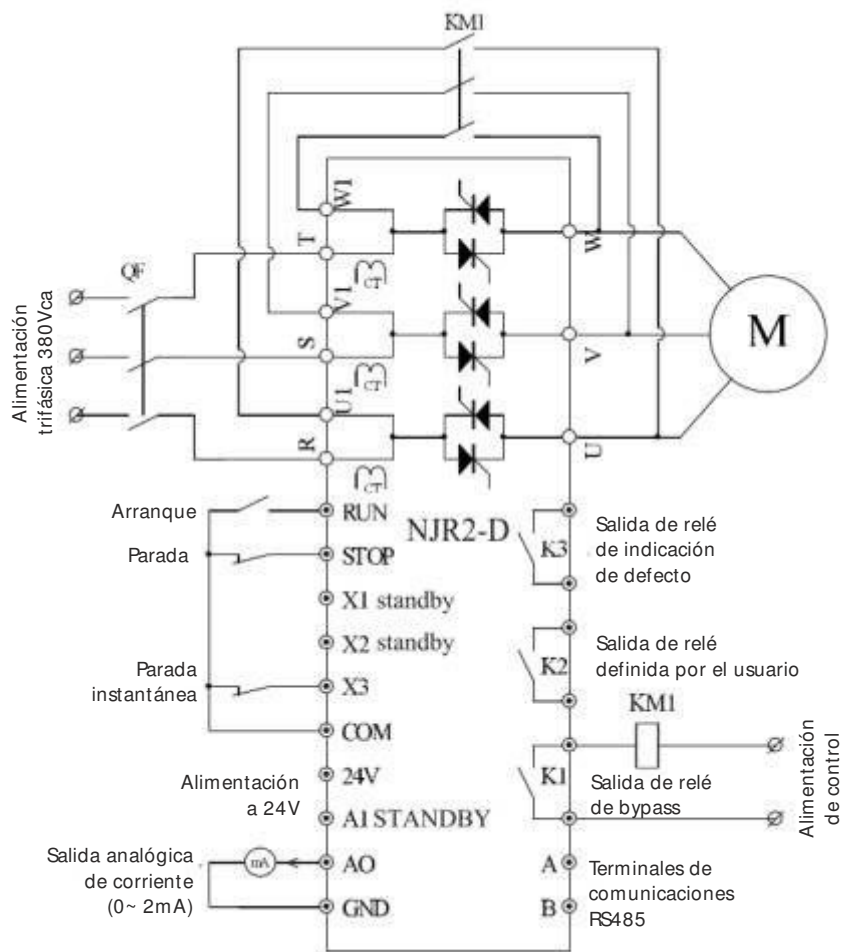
KM1

QF

Alimentación trifásica 380Vca

W1
T
V1
CT
S
U1
CT
R
CT

W
V
U

M

Arranque
RUN
Parada
STOP
X1 standby
X2 standby
Parada instantánea
X3
COM
Alimentación a 24V
24V
A1 STANDBY
Salida analógica de corriente (0~ 2mA)
mA
AO
GND

NJR2-D
K3
Salida de relé de indicación de defecto
K2
Salida de relé definida por el usuario
KM1
K1
Salida de relé de bypass
Alimentación de control
A
B
Terminales de comunicaciones RS485